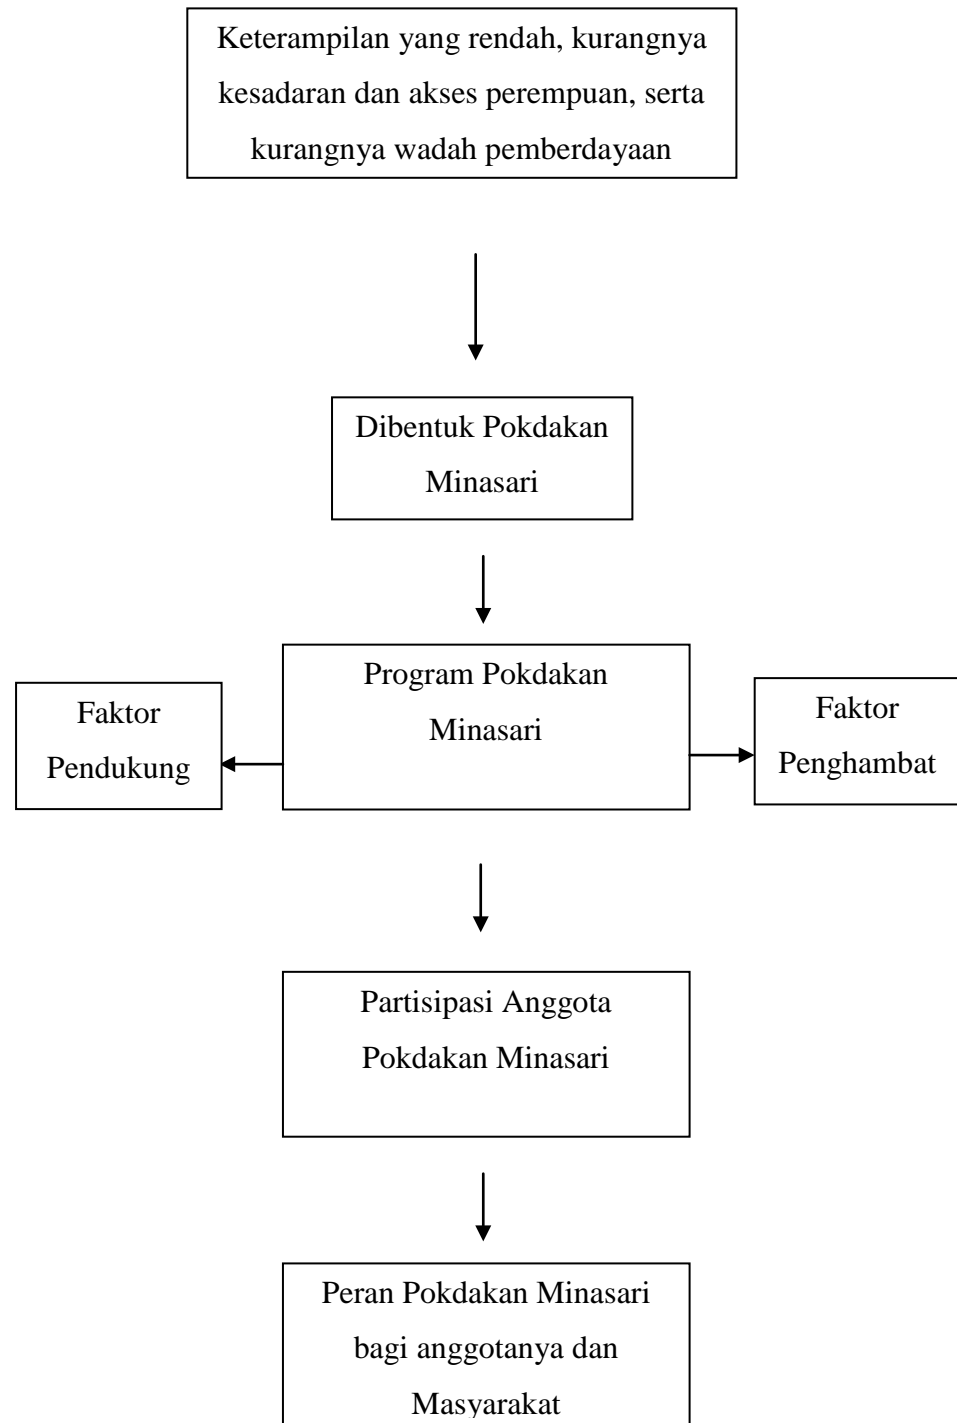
Keterampilan yang rendah, kurangnya kesadaran dan akses perempuan, serta kurangnya wadah pemberdayaan

Dibentuk Pokdakan Minasari

Program Pokdakan Minasari

Faktor Pendukung

Faktor Penghambat

Partisipasi Anggota Pokdakan Minasari

Peran Pokdakan Minasari bagi anggotanya dan Masyarakat